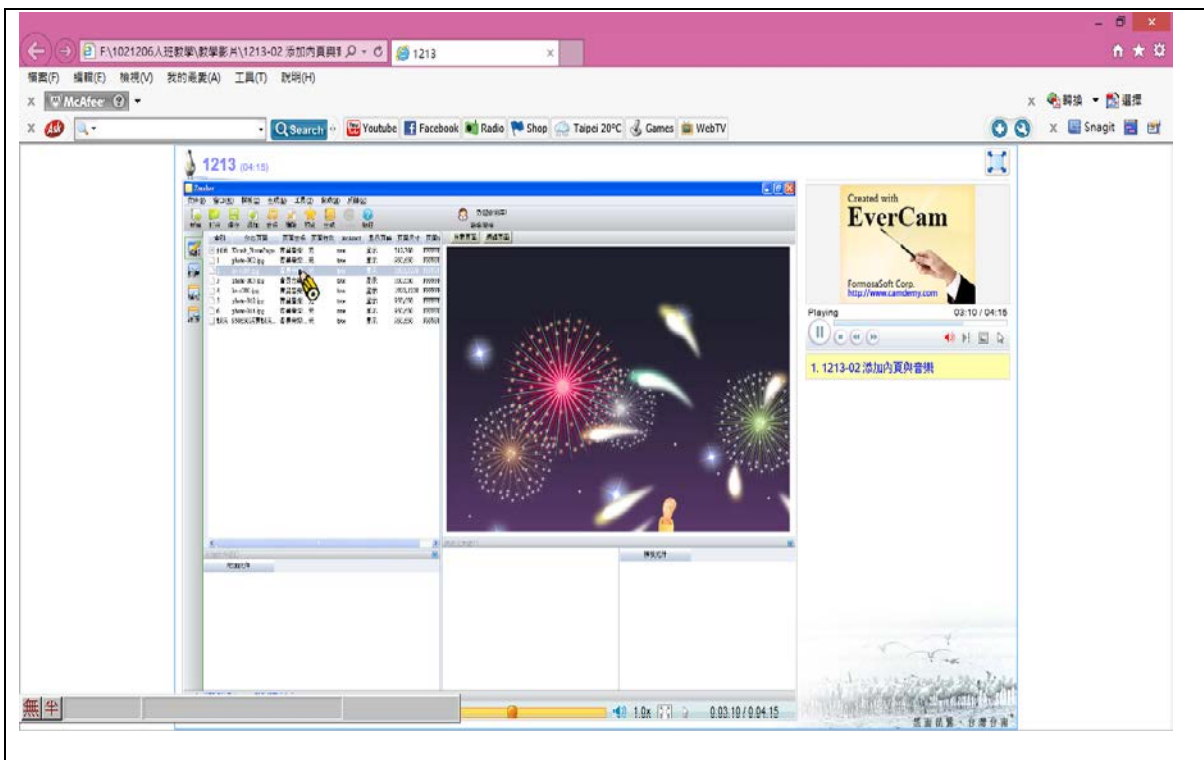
F:\1021206人班數學\教學影片\1213-02 添加內頁與 1213

檔案(F) 編輯(E) 檢視(V) 我的最愛(A) 工具(T) 說明(H)

McAfee

轉換 選擇

Search Youtube Facebook Radio Shop Taipei 20°C Games WebTV

Snagit

1213 (04:15)

Created with
EverCam
FormosaSoft Corp.
http://www.camdemy.com

Playing 03:10 / 04:15

1. 1213-02 添加內頁與音樂

1.0x 0:03:10 / 0:04:15

無 半

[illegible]